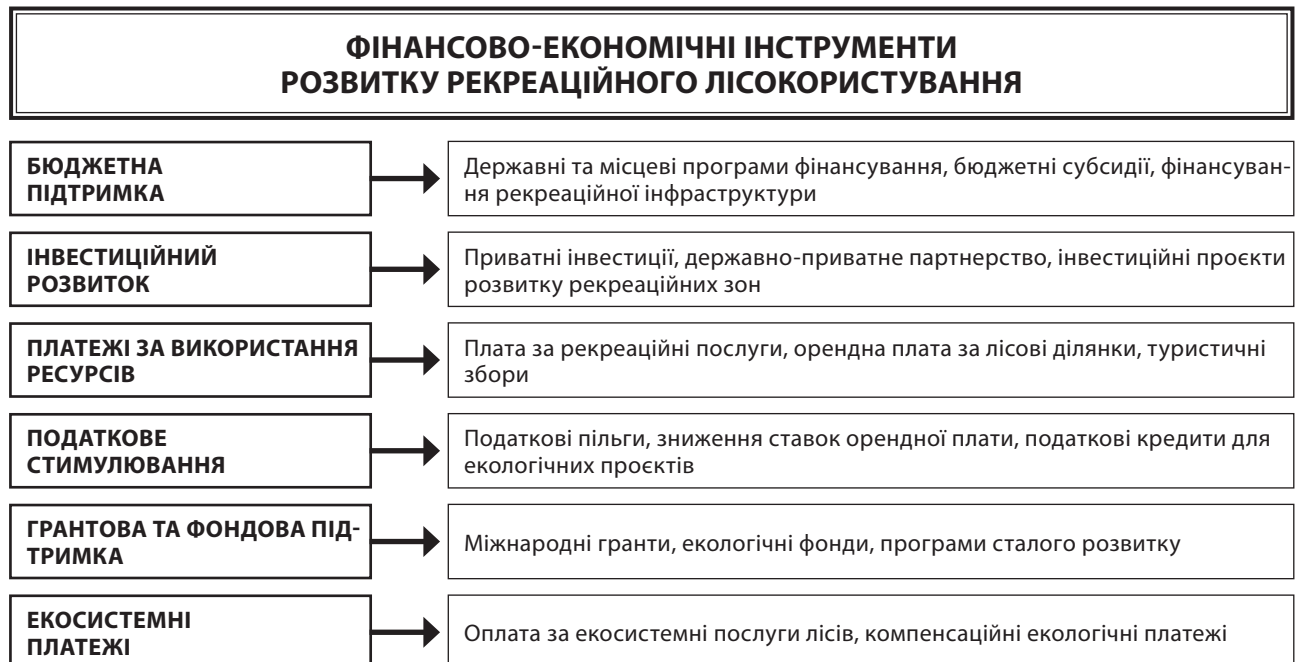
ФІНАНСОВО-ЕКОНОМІЧНІ ІНСТРУМЕНТИ РОЗВИТКУ РЕКРЕАЦІЙНОГО ЛІСОКОРИСТУВАННЯ

БЮДЖЕТНА ПІДТРИМКА

Державні та місцеві програми фінансування, бюджетні субсидії, фінансування рекреаційної інфраструктури

ІНВЕСТИЦІЙНИЙ РОЗВИТОК

Приватні інвестиції, державно-приватне партнерство, інвестиційні проєкти розвитку рекреаційних зон

ПЛАТЕЖІ ЗА ВИКОРИСТАННЯ РЕСУРСІВ

Плата за рекреаційні послуги, орендна плата за лісові ділянки, туристичні збори

ПОДАТКОВЕ СТИМУЛЮВАННЯ

Податкові пільги, зниження ставок орендної плати, податкові кредити для екологічних проєктів

ГРАНТОВА ТА ФОНДОВА ПІДТРИМКА

Міжнародні гранти, екологічні фонди, програми сталого розвитку

ЕКОСИСТЕМНІ ПЛАТЕЖІ

Оплата за екосистемні послуги лісів, компенсаційні екологічні платежі